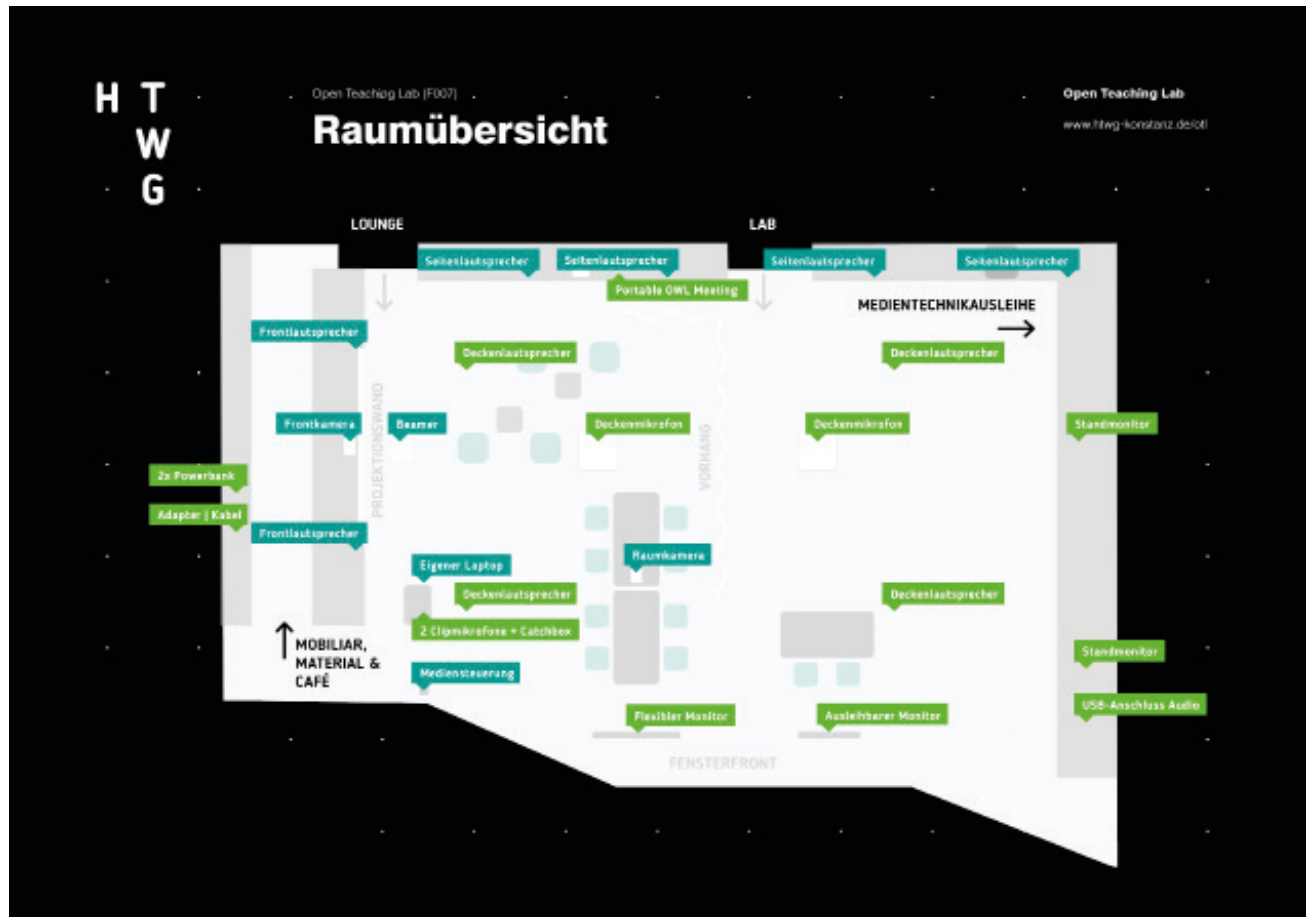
H T
W
G

Open Teaching Lab (F007)

Raumübersicht

Open Teaching Lab

www.htwg-konstanz.de/otl

LOUNGE

LAB

Seitenlautsprecher

Seitenlautsprecher

Portable OWL Meeting

Seitenlautsprecher

Seitenlautsprecher

MEDIENTECHNIKAUSLEIHE →

Frontlautsprecher

Deckenlautsprecher

Deckenlautsprecher

PROJEKTIONSWAND

Frontkamera

Beamer

Deckenmikrofon

VORHANG

Deckenmikrofon

Standmonitor

2x Powerbank

Adapter | Kabel

Frontlautsprecher

Raumkamera

Eigener Laptop

Deckenlautsprecher

Deckenlautsprecher

2 Clipmikrofone + Catchbox

↑ MOBILIAR, MATERIAL & CAFÉ

Mediensteuerung

Standmonitor

USB-Anschluss Audio

Flexibler Monitor

Ausleihbarer Monitor

FENSTERFRONT